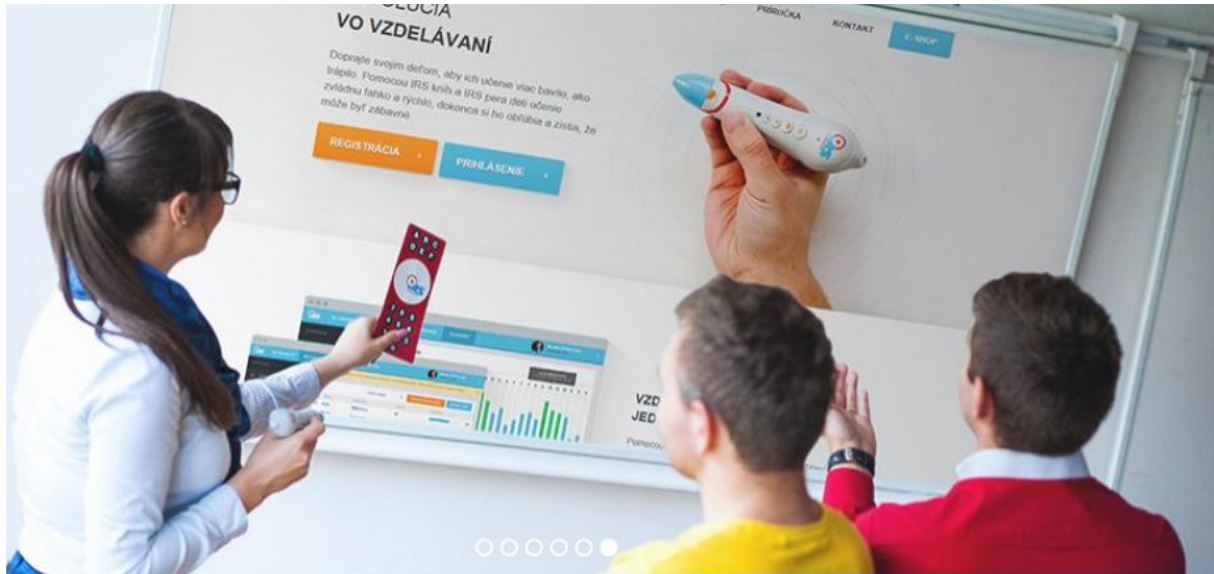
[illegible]LÚCIA
VO VZDELÁVANÍ

Doprajte svojim deťom, aby ich učenie viac bavilo, ako trápilo. Pomocou IRS kníh a IRS pera deti učenie zvládnu ľahko a rýchlo, dokonca si ho obľúbia a zistia, že môže byť zábavné.

REGISTRÁCIA

PRIHLÁSENIE

PRÍRUČKA

KONTAKT

E-SHOP

VZD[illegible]
JED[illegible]
Pomocou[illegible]